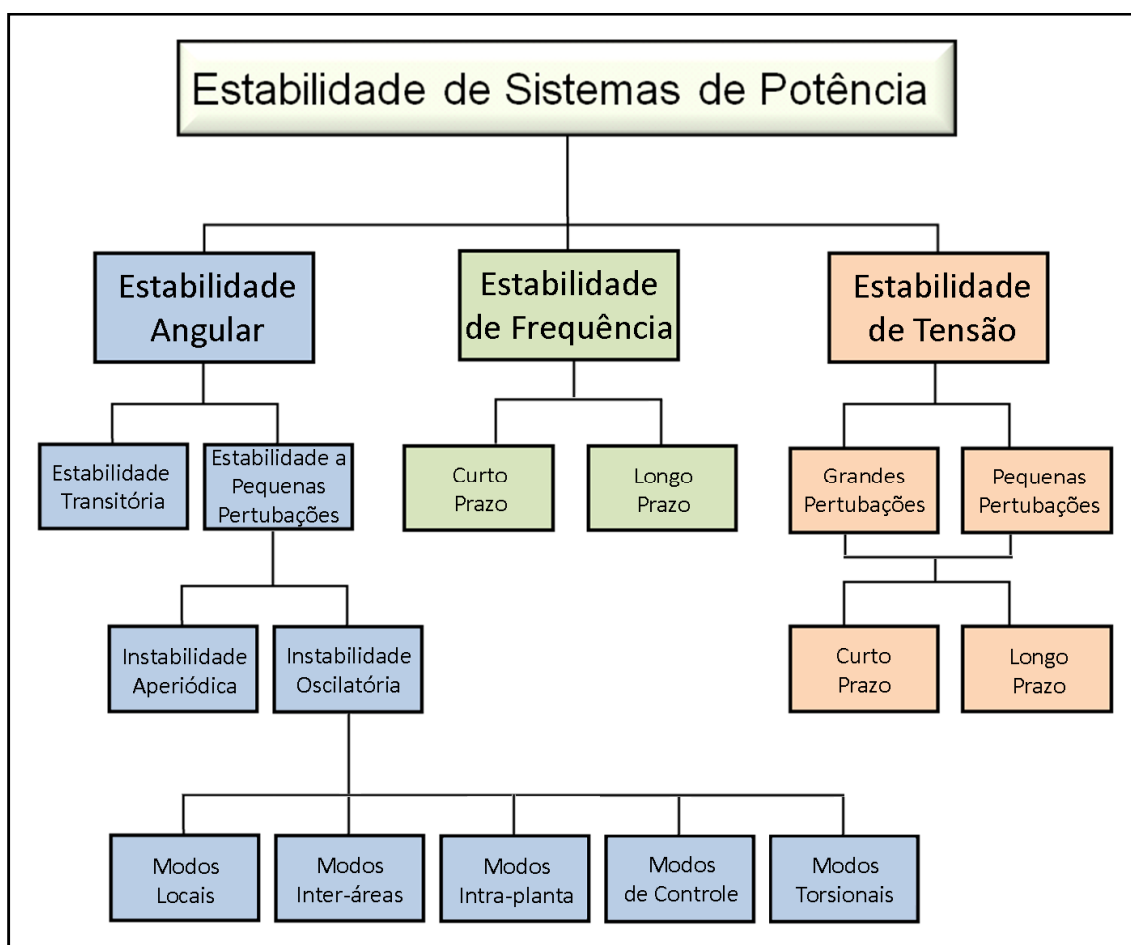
Estabilidade de Sistemas de Potência

Estabilidade Angular

Estabilidade de Frequência

Estabilidade de Tensão

Estabilidade Transitória

Estabilidade a Pequenas Pertubações

Curto Prazo

Longo Prazo

Grandes Pertubações

Pequenas Pertubações

Instabilidade Aperiódica

Instabilidade Oscilatória

Curto Prazo

Longo Prazo

Modos Locais

Modos Inter-áreas

Modos Intra-planta

Modos de Controle

Modos Torsionais